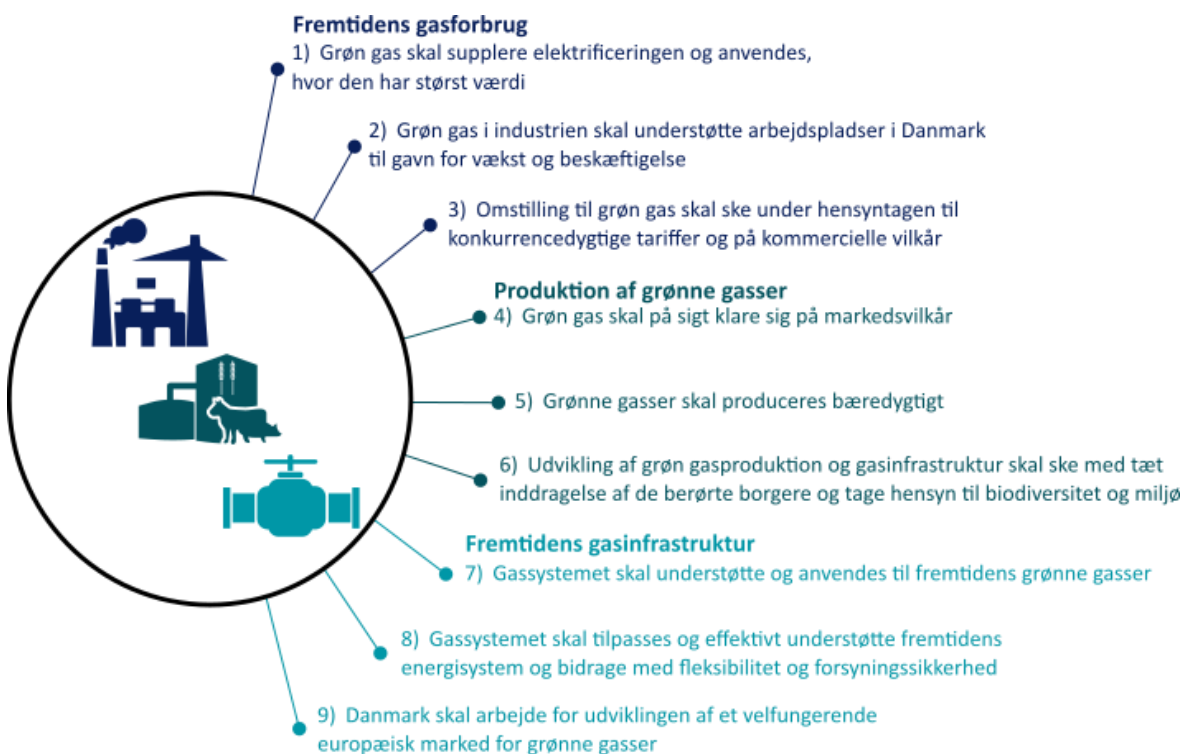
Fremtidens gasforbrug
1) Grøn gas skal supplere elektrificeringen og anvendes, hvor den har størst værdi

2) Grøn gas i industrien skal understøtte arbejdspladser i Danmark til gavn for vækst og beskæftigelse

3) Omstilling til grøn gas skal ske under hensyntagen til konkurrencedygtige tariffer og på kommercielle vilkår

Produktion af grønne gasser
4) Grøn gas skal på sigt klare sig på markedsvilkår

5) Grønne gasser skal produceres bæredygtigt

6) Udvikling af grøn gasproduktion og gasinfrastruktur skal ske med tæt inddragelse af de berørte borgere og tage hensyn til biodiversitet og miljø

Fremtidens gasinfrastruktur
7) Gassystemet skal understøtte og anvendes til fremtidens grønne gasser

8) Gassystemet skal tilpasses og effektivt understøtte fremtidens energisystem og bidrage med fleksibilitet og forsyningssikkerhed

9) Danmark skal arbejde for udviklingen af et velfungerende europæisk marked for grønne gasser